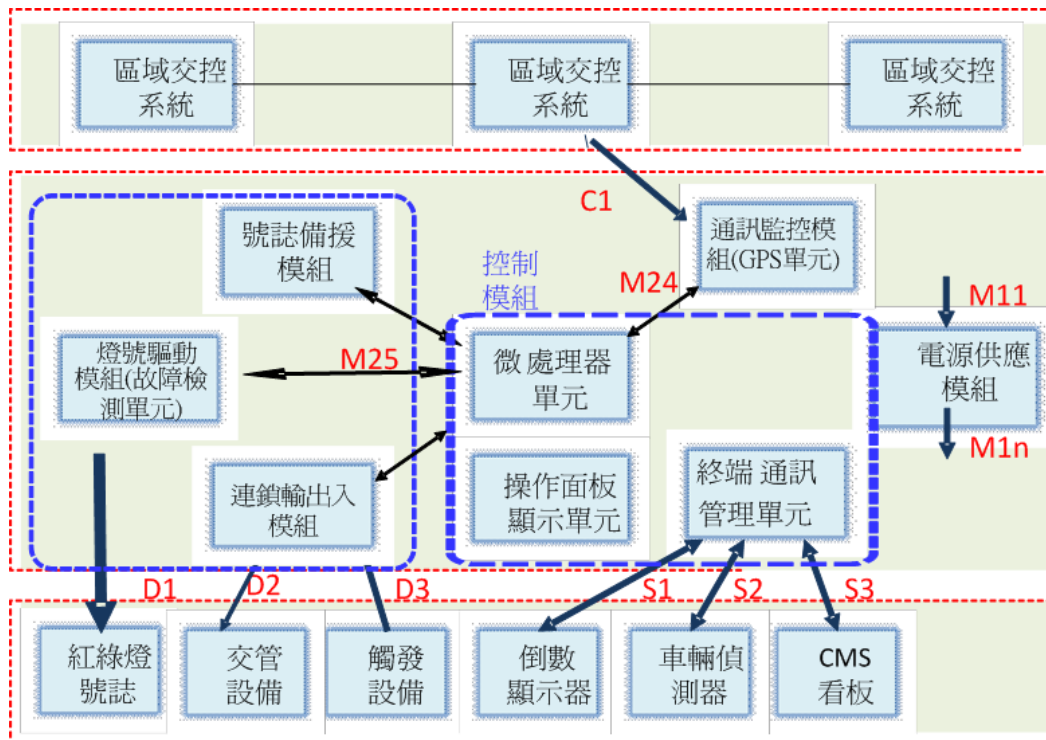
區域交控系統

區域交控系統

區域交控系統

C1

通訊監控模組(GPS單元)

號誌備援模組

控制模組

M24

M11

燈號驅動模組(故障檢測單元)

M25

微處理器單元

電源供應模組

M1n

操作面板顯示單元

終端 通訊管理單元

連鎖輸出入模組

D1

D2

D3

S1

S2

S3

紅綠燈號誌

交管設備

觸發設備

倒數顯示器

車輛偵測器

CMS看板